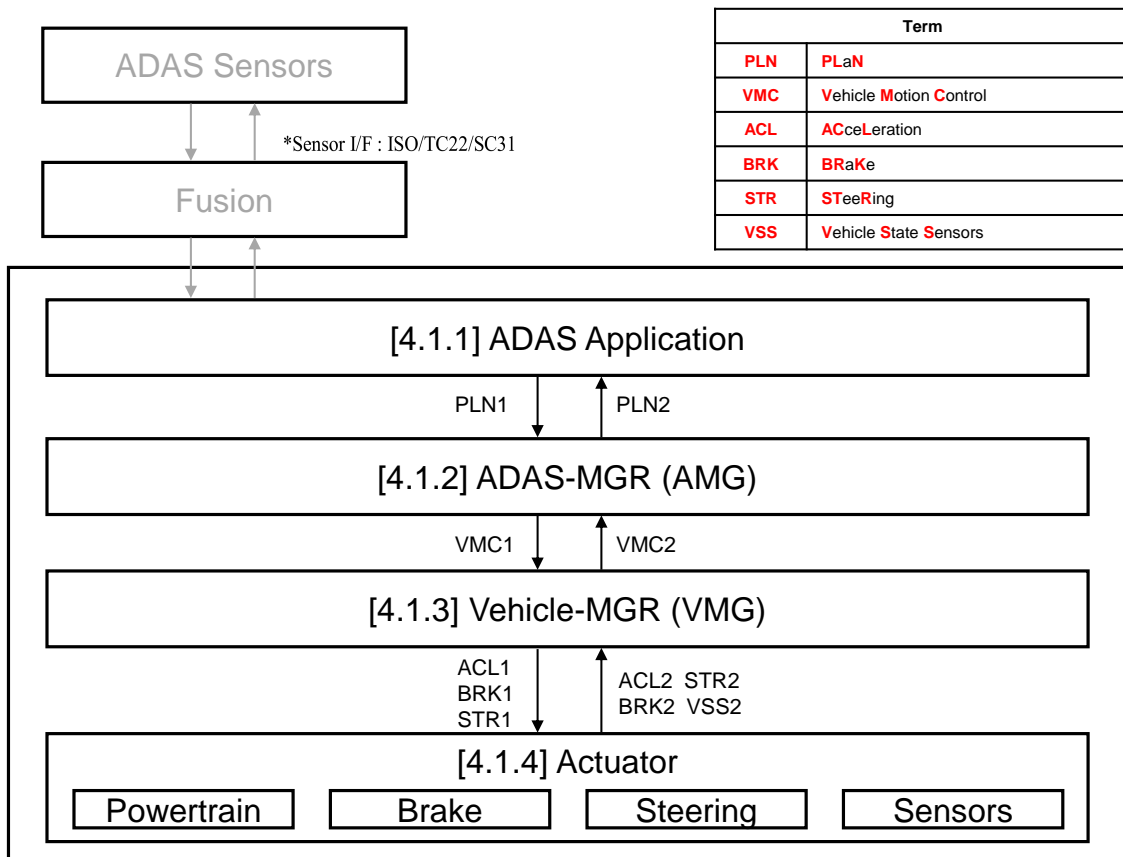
ADAS Sensors

*Sensor I/F : ISO/TC22/SC31

Fusion

| Term | |
|---|---|
| PLN | PLaN |
| VMC | Vehicle Motion Control |
| ACL | ACceLeration |
| BRK | BRaKe |
| STR | STeeRing |
| VSS | Vehicle State Sensors |

[4.1.1] ADAS Application

PLN1 PLN2

[4.1.2] ADAS-MGR (AMG)

VMC1 VMC2

[4.1.3] Vehicle-MGR (VMG)

ACL1
BRK1
STR1

ACL2 STR2
BRK2 VSS2

[4.1.4] Actuator

Powertrain Brake Steering Sensors